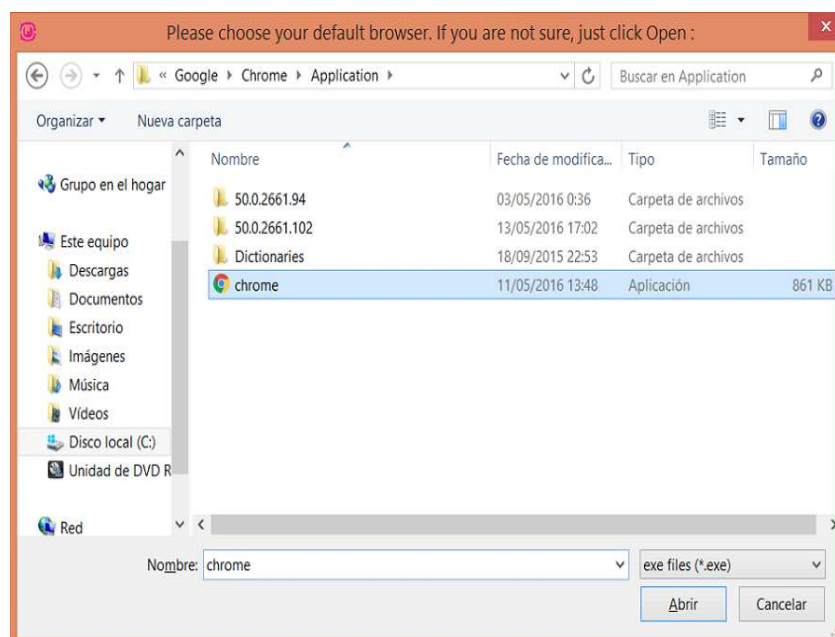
Please choose your default browser. If you are not sure, just click Open :

« Google ▸ Chrome ▸ Application ▸

Buscar en Application

Organizar ▾ Nueva carpeta

Grupo en el hogar

Este equipo
Descargas
Documentos
Escritorio
Imágenes
Música
Vídeos
Disco local (C:)
Unidad de DVD R

Red

| Nombre | Fecha de modifica... | Tipo | Tamaño |
|---|---|---|---|
| 50.0.2661.94 | 03/05/2016 0:36 | Carpeta de archivos | |
| 50.0.2661.102 | 13/05/2016 17:02 | Carpeta de archivos | |
| Dictionaries | 18/09/2015 22:53 | Carpeta de archivos | |
| chrome | 11/05/2016 13:48 | Aplicación | 861 KB |

Nombre: chrome

exe files (*.exe)

Abrir Cancelar